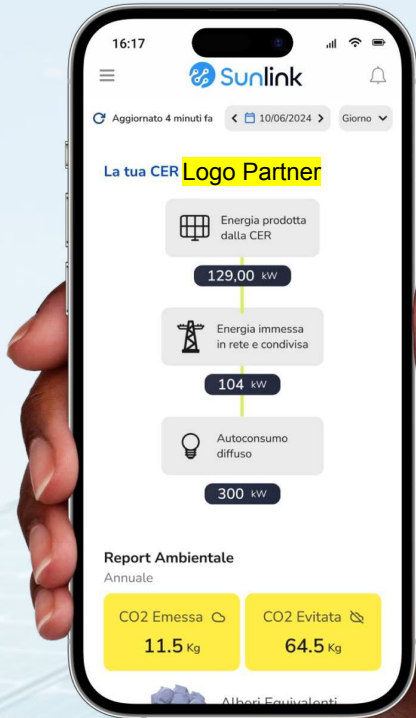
16:17

Sunlink

Aggiornato 4 minuti fa < 10/06/2024 > Giorno

La tua CER Logo Partner

Energia prodotta dalla CER

129,00 kW

Energia immessa in rete e condivisa

104 kW

Autoconsumo diffuso

300 kW

Report Ambientale
Annuale

CO2 Emessa
11.5 Kg

CO2 Evitata
64.5 Kg

Alberi Equivalenti